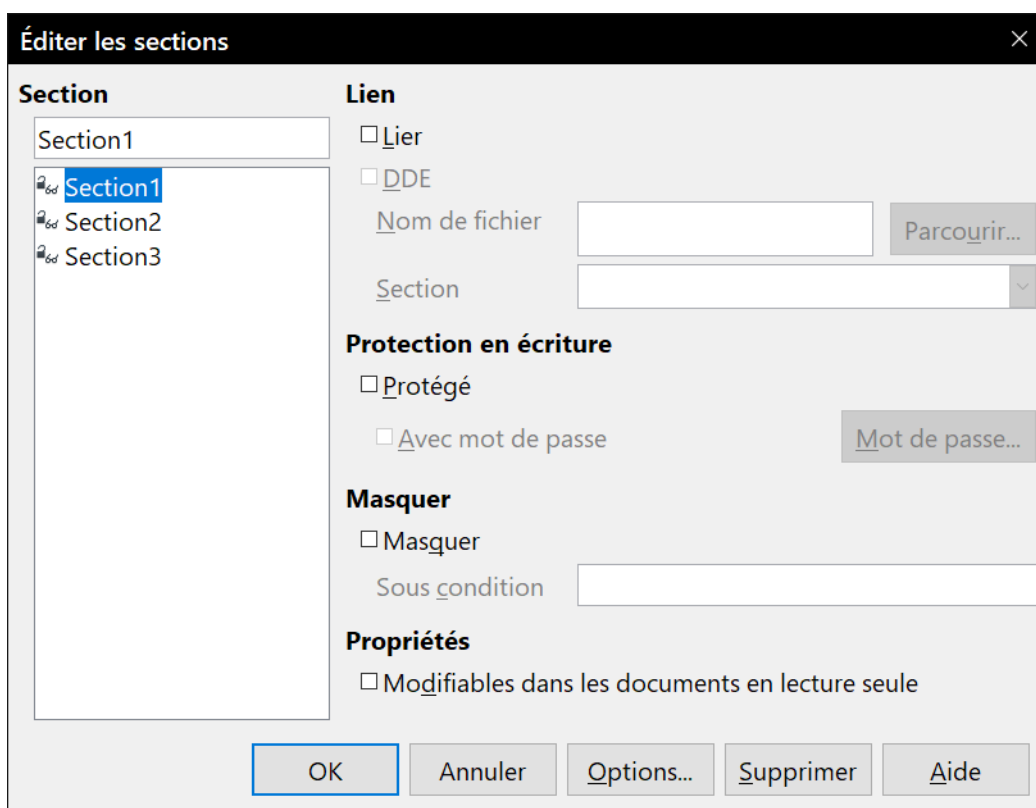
Éditer les sections

Section

Section1

Section1
Section2
Section3

Lien

Lier

DDE

Nom de fichier

Parcourir...

Section

Protection en écriture

Protégé

Avec mot de passe

Mot de passe...

Masquer

Masquer

Sous condition

Propriétés

Modifiables dans les documents en lecture seule

OK

Annuler

Options...

Supprimer

Aide